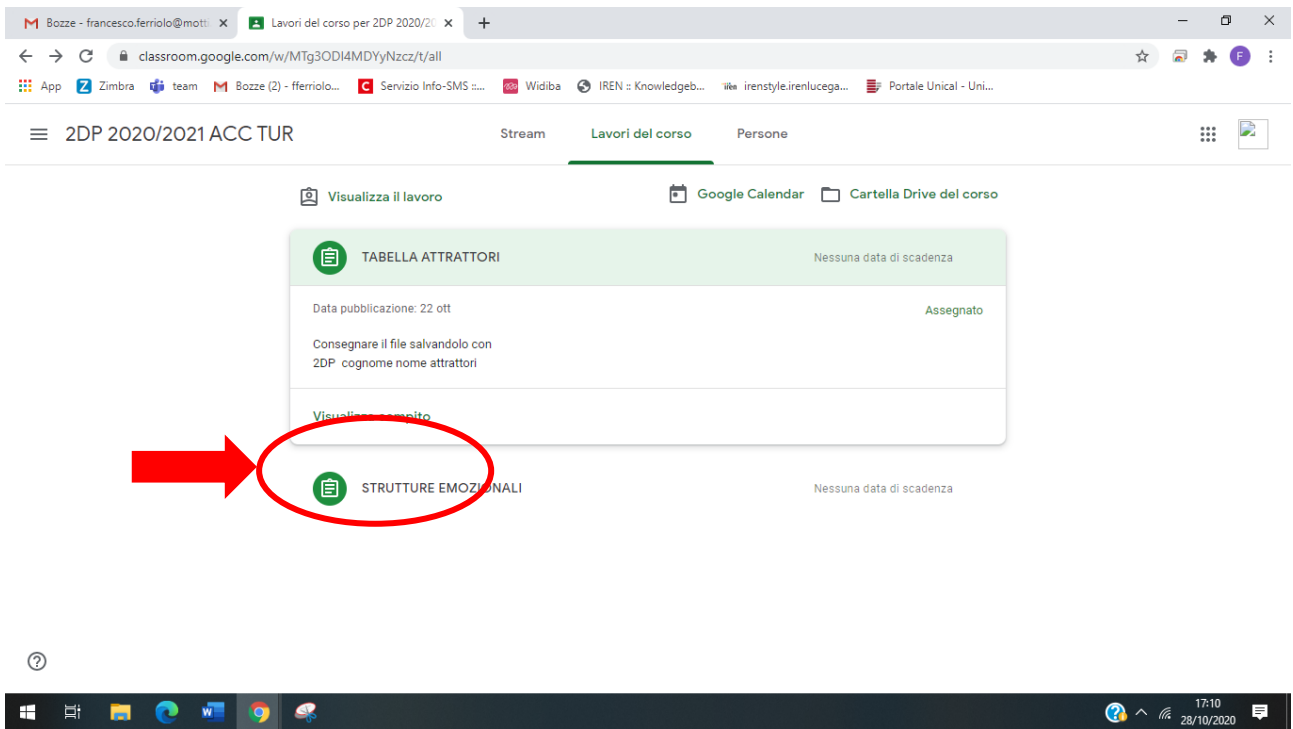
Bozze - francesco.ferriolo@mott ×
Lavori del corso per 2DP 2020/2 ×
+

classroom.google.com/w/MTg3ODI4MDYyNzcz/t/all

App Zimbra team Bozze (2) - fferriolo... Servizio Info-SMS :... Widiba IREN :: Knowledgeb... irenstyle.irenlucega... Portale Unical - Uni...

2DP 2020/2021 ACC TUR

Stream Lavori del corso Persone

Visualizza il lavoro

Google Calendar Cartella Drive del corso

TABELLA ATTRATTORI

Nessuna data di scadenza

Data pubblicazione: 22 ott

Assegnato

Consegnare il file salvandolo con
2DP cognome nome attrattori

Visualizza compito

STRUTTURE EMOZIONALI

Nessuna data di scadenza

17:10
28/10/2020